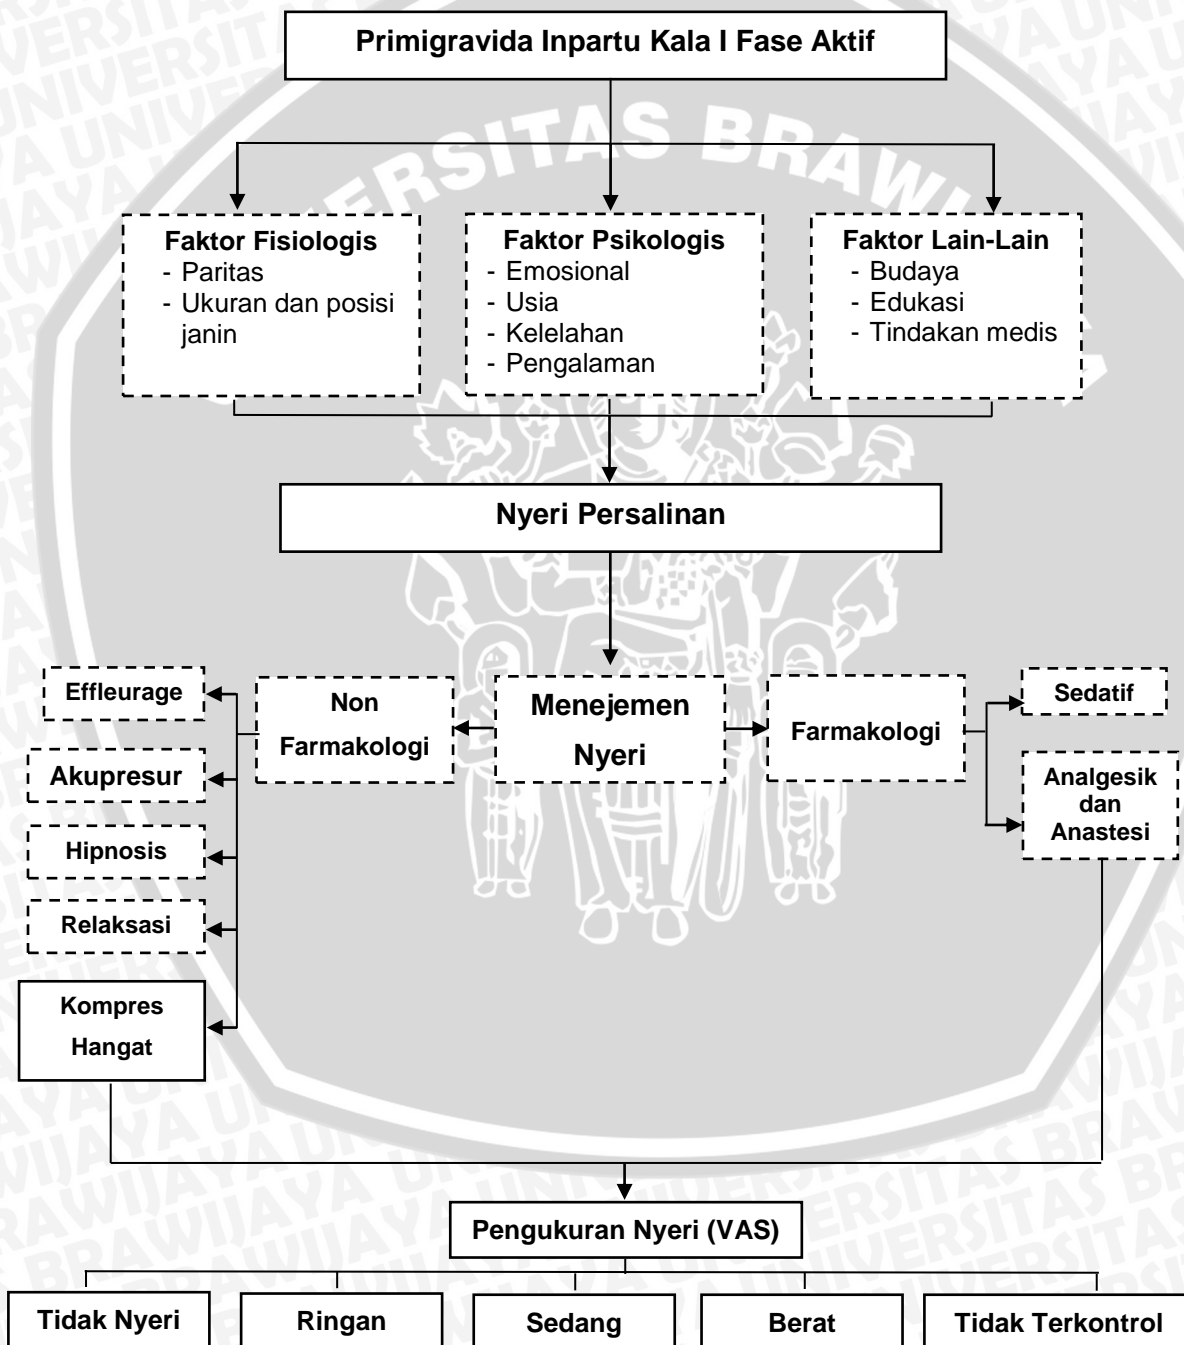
Primigravida Inpartu Kala I Fase Aktif

Faktor Fisiologis
- Paritas
- Ukuran dan posisi janin

Faktor Psikologis
- Emosional
- Usia
- Kelelahan
- Pengalaman

Faktor Lain-Lain
- Budaya
- Edukasi
- Tindakan medis

Nyeri Persalinan

Effleurage

Akupresur

Hipnosis

Relaksasi

Kompres Hangat

Non Farmakologi

Menejemen Nyeri

Farmakologi

Sedatif

Analgesik dan Anastesi

Pengukuran Nyeri (VAS)

Tidak Nyeri

Ringan

Sedang

Berat

Tidak Terkontrol